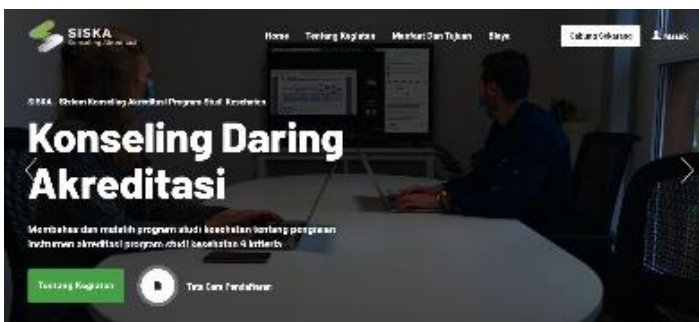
SISKA
Konseling Akreditasi

Home Tentang Kegiatan Manfaat Dan Tujuan Biaya Gabung Sekarang Masuk

SISKA - Sistem Konseling Akreditasi Program Studi Kesehatan

Konseling Daring Akreditasi

Membahas dan melatih program studi kesehatan tentang pengisian instrumen akreditasi program studi kesehatan 9 kriteria

Tentang Kegiatan Tata Cara Pendaftaran